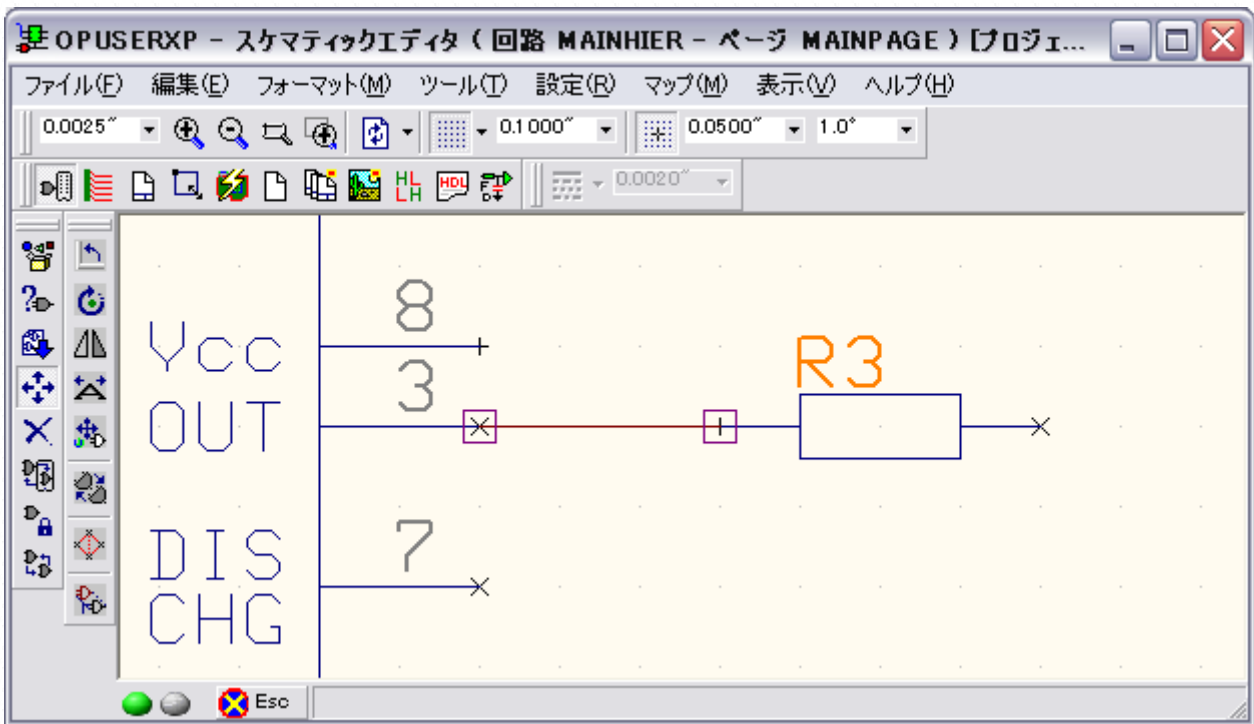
OPUSERXP - スケマティックエディタ ( 回路 MAINHIER - ページ MAINPAGE ) [プロジェ...

ファイル(F) 編集(E) フォーマット(M) ツール(T) 設定(R) マップ(M) 表示(V) ヘルプ(H)

0.0025" 0.1000" 0.0500" 1.0°

HL LH HDL

0.0020"

8
Vcc
3
OUT
R3
7
DIS
CHG

Esc